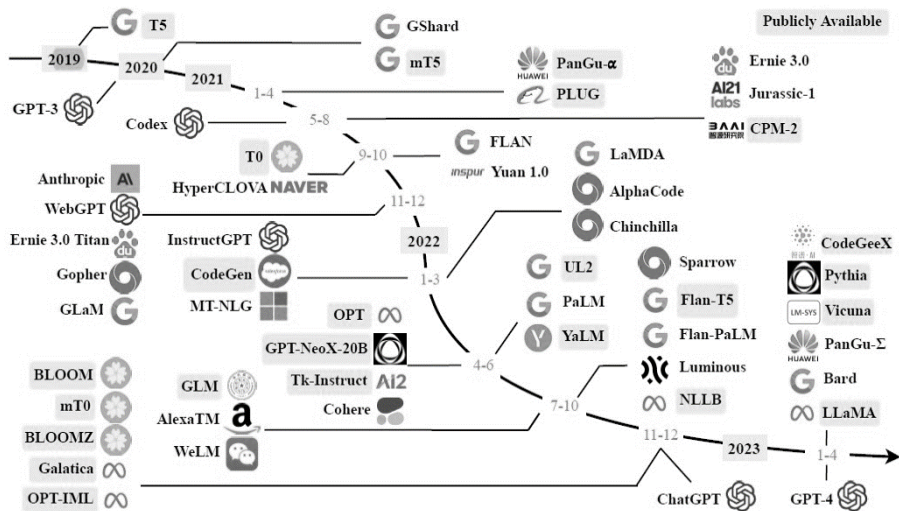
Publicly Available

2019
T5
2020
GShard
mT5
2021
GPT-3
1-4
PanGu-$\alpha$
PLUG
Ernie 3.0
Jurassic-1
Codex
5-8
CPM-2
T0
9-10
FLAN
Yuan 1.0
HyperCLOVA NAVER
Anthropic
WebGPT
11-12
LaMDA
AlphaCode
Chinchilla
Ernie 3.0 Titan
InstructGPT
2022
Gopher
CodeGen
1-3
UL2
Sparrow
GLaM
MT-NLG
PaLM
Flan-T5
OPT
YaLM
Flan-PaLM
GPT-NeoX-20B
4-6
Luminous
BLOOM
GLM
Tk-Instruct
NLLB
mT0
AlexaTM
Cohere
7-10
BLOOMZ
WeLM
11-12
Galatica
2023
OPT-IML
ChatGPT
CodeGeeX
Pythia
Vicuna
PanGu-$\Sigma$
Bard
LLaMA
1-4
GPT-4